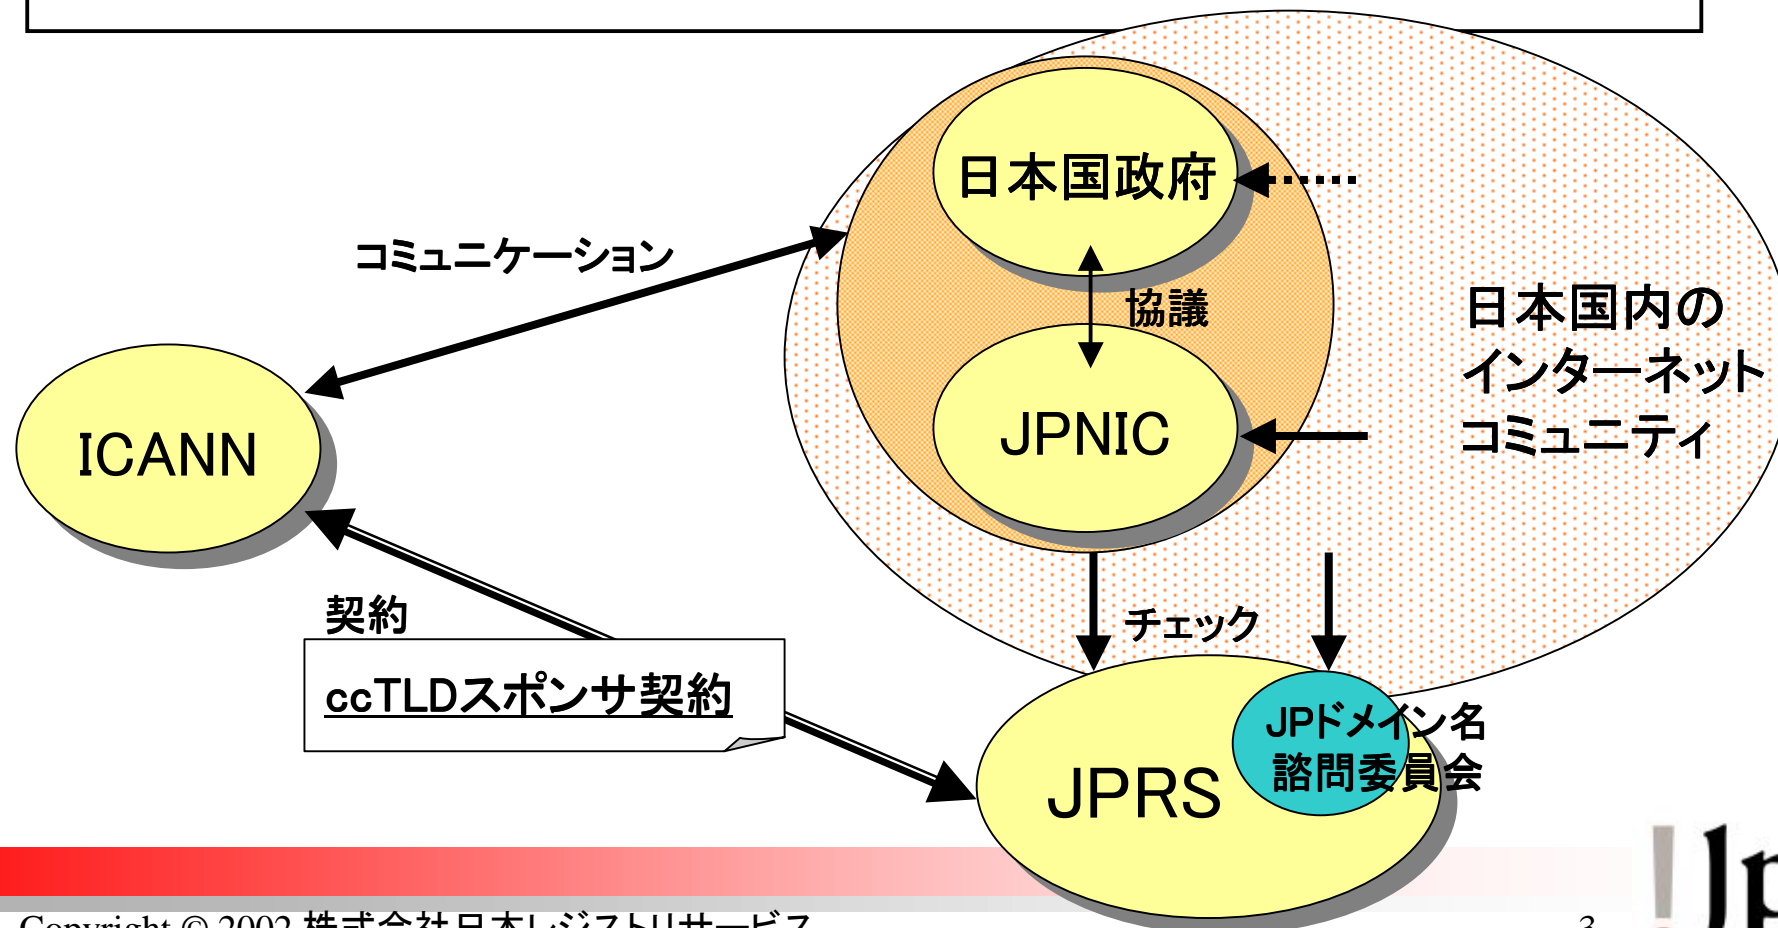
日本国政府

コミュニケーション

協議

日本国内のインターネットコミュニティ

JPNIC

ICANN

契約

ccTLDスポンサ契約

チェック

JPドメイン名諮問委員会

JPRS

Copyright © 2002 株式会社日本レジストリサービス

3

Jp